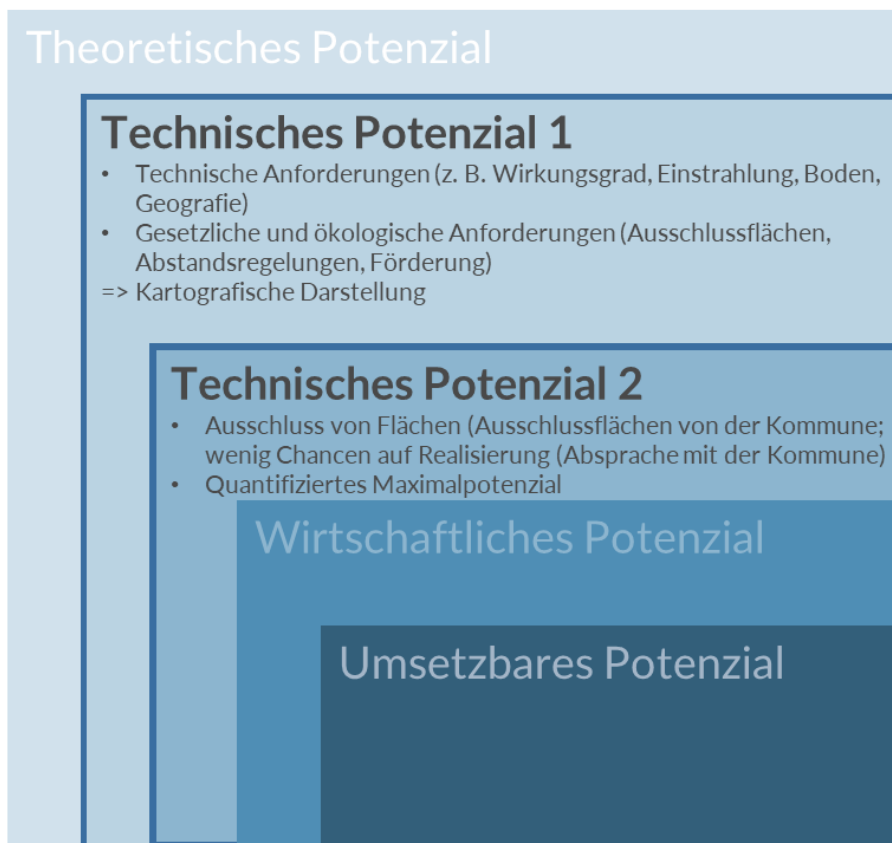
Theoretisches Potenzial

Technisches Potenzial 1

- Technische Anforderungen (z. B. Wirkungsgrad, Einstrahlung, Boden, Geografie)
- Gesetzliche und ökologische Anforderungen (Ausschlussflächen, Abstandsregelungen, Förderung)

=> Kartografische Darstellung

Technisches Potenzial 2

- Ausschluss von Flächen (Ausschlussflächen von der Kommune; wenig Chancen auf Realisierung (Absprache mit der Kommune)
- Quantifiziertes Maximalpotenzial

Wirtschaftliches Potenzial

Umsetzbares Potenzial